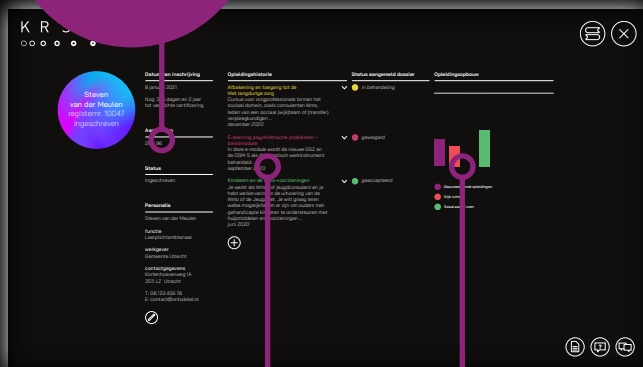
K R

Steven van der Meulen registernr. 10047 ingeschreven

Datum van inschrijving
8 januari 2021
Nog 24 dagen en 2 jaar tot verlopen certificering

Aan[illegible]
20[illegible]

Status
Ingeschreven

Personalia
Steven van der Meulen

functie
Leerpichtambtenaar

werkgever
Gemeente Utrecht

contactgegevens
Kortenhoevenweg 14
3511 LZ Utrecht

T: 06 123 456 78
E: contact@ontwikkel.nl

Opleidingshistorie
Afbakening en toegang tot de Wet langdurige zorg
Cursus voor zorgprofessionals binnen het sociaal domein, zoals consulenten Wmo, leden van een sociaal (wijk)team of (transfer) verpleegkundigen...
december 2020

E-learning psychiatrische problemen – basismodule
In deze e-module wordt de nieuwe GGZ en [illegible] ch instrument behandeld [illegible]
september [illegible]

Kinderen en de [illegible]
Je werkt als Wmo of jeugdconsulent en je hebt werkervaring in de uitvoering van de Wmo of de Jeugdwet. Je wilt graag leren welke mogelijkheden er zijn om ouders met gehandicapte kinderen te ondersteunen met hulpmiddelen en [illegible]
juni 2020

Status aangemeld dossier
in behandeling
geweigerd
geaccepteerd

Opleidingsopbouw
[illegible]
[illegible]
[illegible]